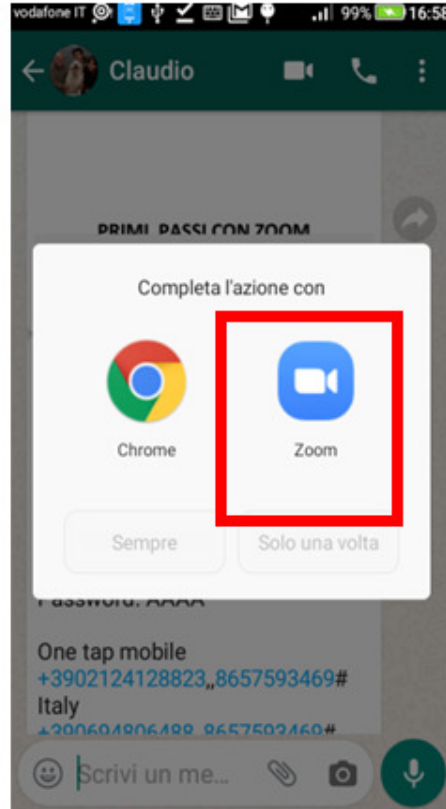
vodafone IT 99% 16:58

Claudio

PRIMI PASSI CON ZOOM

Completa l'azione con

Chrome

Zoom

Sempre

Solo una volta

Password: AAAA

One tap mobile
+3902124128823,,8657593469#
Italy
+390694806488,,8657593469#

Scrivi un me...